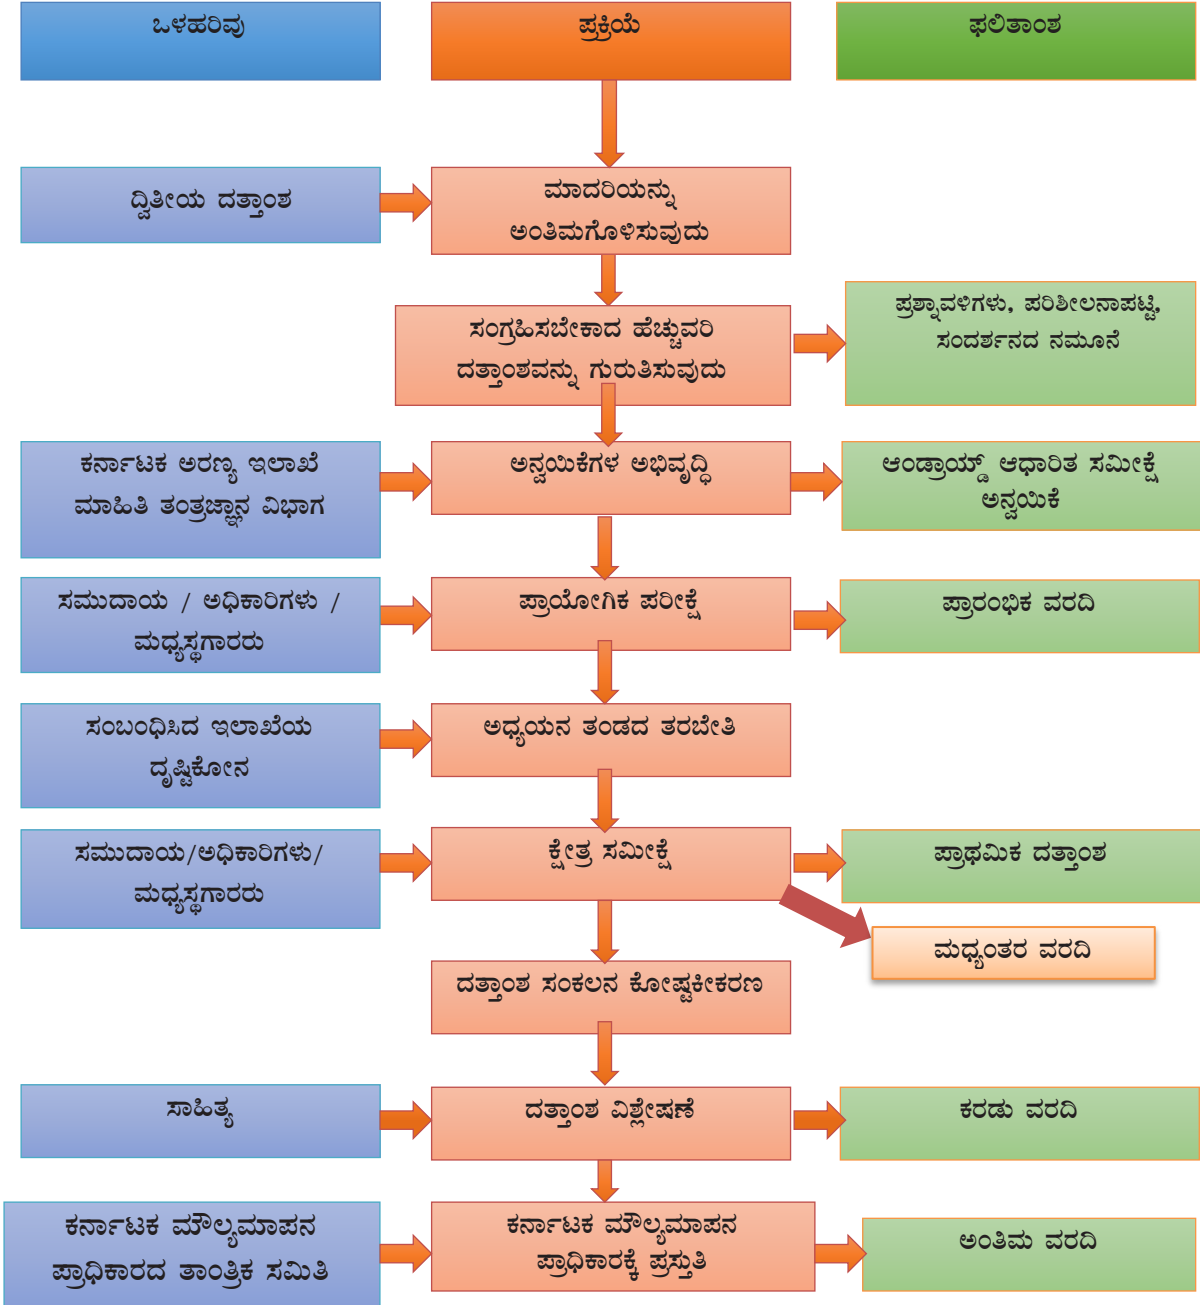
ಒಳಹರಿವು

ಪ್ರಕ್ರಿಯೆ

ಫಲಿತಾಂಶ

ದ್ವಿತೀಯ ದತ್ತಾಂಶ

ಮಾದರಿಯನ್ನು ಅಂತಿಮಗೊಳಿಸುವುದು

ಸಂಗ್ರಹಿಸಬೇಕಾದ ಹೆಚ್ಚುವರಿ ದತ್ತಾಂಶವನ್ನು ಗುರುತಿಸುವುದು

ಪ್ರಶ್ನಾವಳಿಗಳು, ಪರಿಶೀಲನಾಪಟ್ಟಿ, ಸಂದರ್ಶನದ ನಮೂನೆ

ಕರ್ನಾಟಕ ಅರಣ್ಯ ಇಲಾಖೆ ಮಾಹಿತಿ ತಂತ್ರಜ್ಞಾನ ವಿಭಾಗ

ಅನ್ವಯಿಕೆಗಳ ಅಭಿವೃದ್ಧಿ

ಆಂಡ್ರಾಯ್ಡ್ ಆಧಾರಿತ ಸಮೀಕ್ಷೆ ಅನ್ವಯಿಕೆ

ಸಮುದಾಯ / ಅಧಿಕಾರಿಗಳು / ಮಧ್ಯಸ್ಥಗಾರರು

ಪ್ರಾಯೋಗಿಕ ಪರೀಕ್ಷೆ

ಪ್ರಾರಂಭಿಕ ವರದಿ

ಸಂಬಂಧಿಸಿದ ಇಲಾಖೆಯ ದೃಷ್ಟಿಕೋನ

ಅಧ್ಯಯನ ತಂಡದ ತರಬೇತಿ

ಸಮುದಾಯ/ಅಧಿಕಾರಿಗಳು/ ಮಧ್ಯಸ್ಥಗಾರರು

ಕ್ಷೇತ್ರ ಸಮೀಕ್ಷೆ

ಪ್ರಾಥಮಿಕ ದತ್ತಾಂಶ

ಮಧ್ಯಂತರ ವರದಿ

ದತ್ತಾಂಶ ಸಂಕಲನ ಕೋಷ್ಟಕೀಕರಣ

ಸಾಹಿತ್ಯ

ದತ್ತಾಂಶ ವಿಶ್ಲೇಷಣೆ

ಕರಡು ವರದಿ

ಕರ್ನಾಟಕ ಮೌಲ್ಯಮಾಪನ ಪ್ರಾಧಿಕಾರದ ತಾಂತ್ರಿಕ ಸಮಿತಿ

ಕರ್ನಾಟಕ ಮೌಲ್ಯಮಾಪನ ಪ್ರಾಧಿಕಾರಕ್ಕೆ ಪ್ರಸ್ತುತಿ

ಅಂತಿಮ ವರದಿ